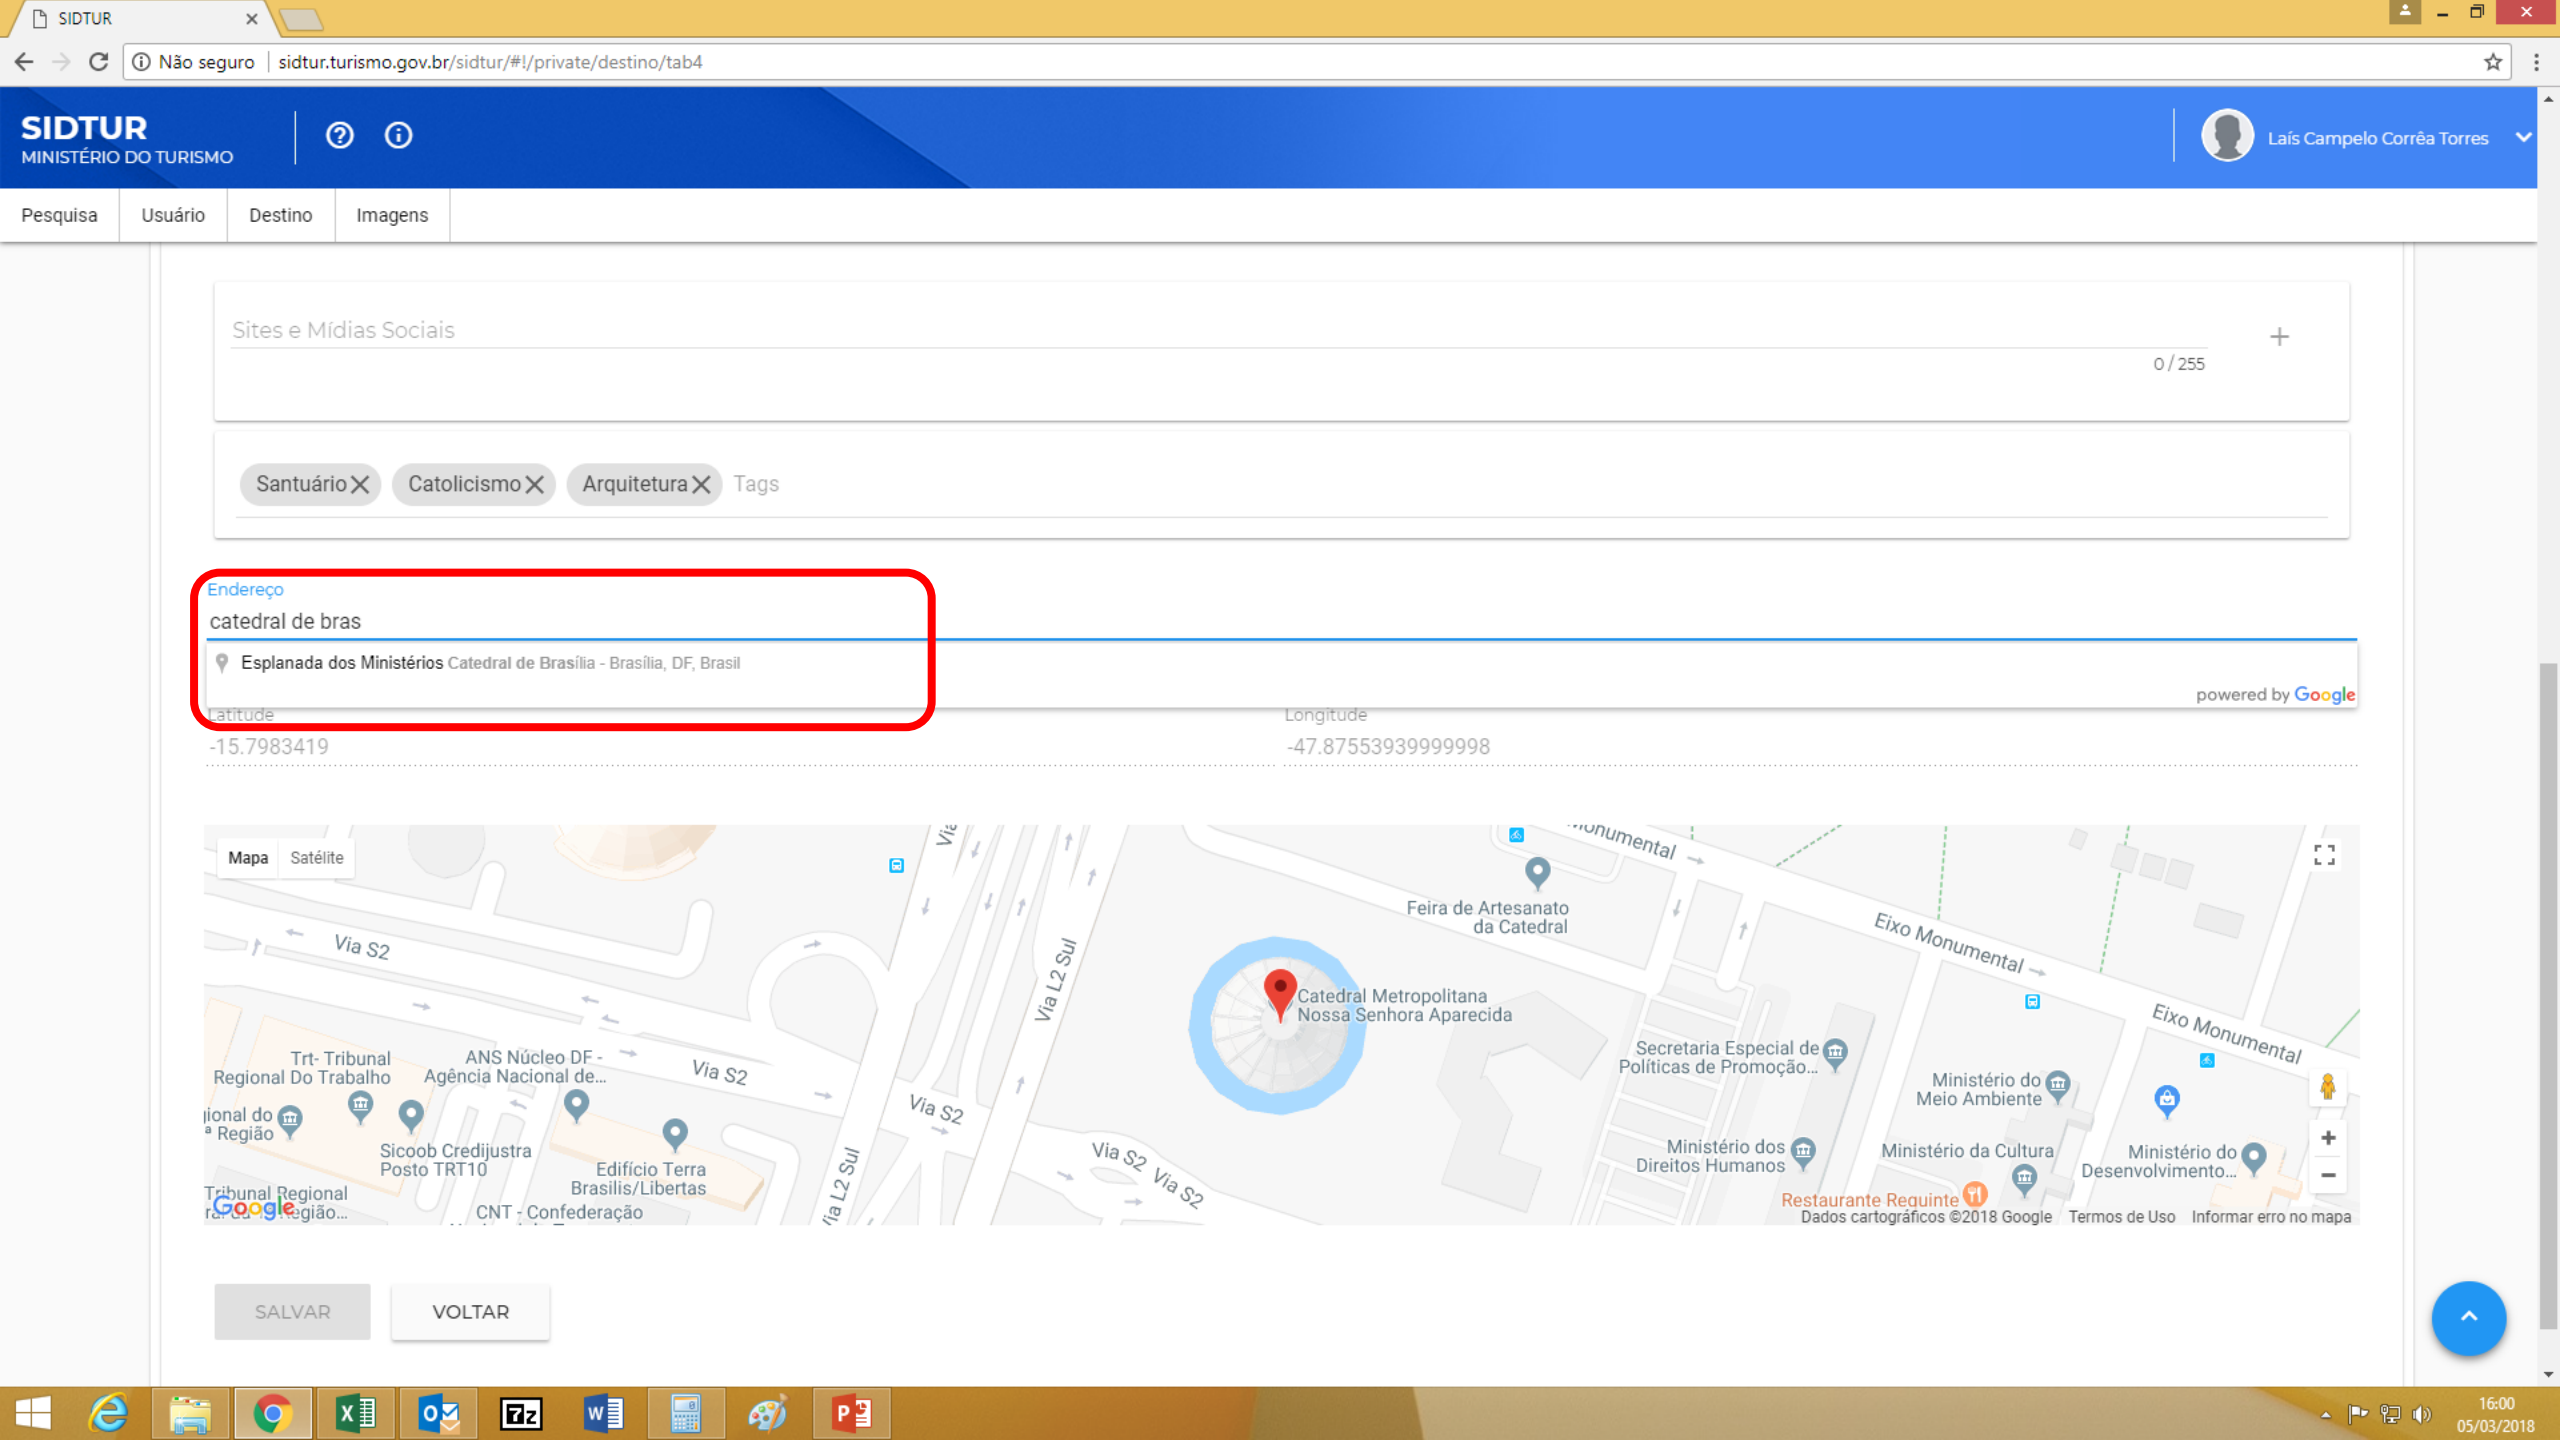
SIDTUR ×

Não seguro | sidtur.turismo.gov.br/sidtur/#!/private/destino/tab4

SIDTUR
MINISTÉRIO DO TURISMO

Laís Campelo Corrêa Torres

Pesquisa | Usuário | Destino | Imagens

Sites e Mídias Sociais
+
0 / 255

Santuário × Catolicismo × Arquitetura × Tags

Endereço
catedral de bras
Esplanada dos Ministérios Catedral de Brasília - Brasília, DF, Brasil
powered by Google

Latitude
-15.7983419

Longitude
-47.87553939999998

Mapa | Satélite

Via S2
Via S2
Via S2
Via S2 Via S2
Via L2 Sul
Via L2 Sul
Eixo Monumental
Eixo Monumental
Monumental
Feira de Artesanato da Catedral
Catedral Metropolitana Nossa Senhora Aparecida
Trt- Tribunal Regional Do Trabalho
ANS Núcleo DF - Agência Nacional de...
ional do ª Região
Sicoob Credijustra Posto TRT10
Edifício Terra Brasilis/Libertas
Tribunal Regional região...
CNT - Confederação
Secretaria Especial de Políticas de Promoção...
Ministério do Meio Ambiente
Ministério dos Direitos Humanos
Ministério da Cultura
Ministério do Desenvolvimento...
Restaurante Requinte
Google
Dados cartográficos ©2018 Google   Termos de Uso   Informar erro no mapa

SALVAR   VOLTAR

16:00
05/03/2018